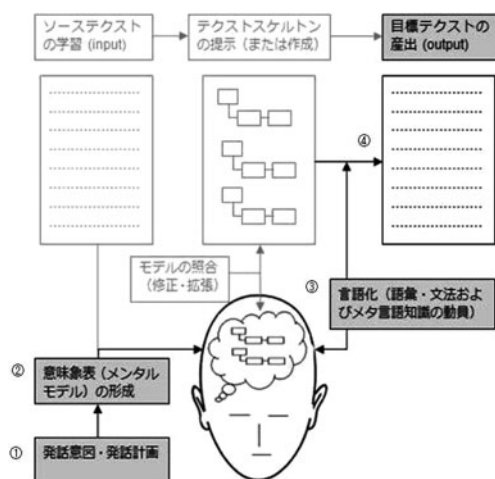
ソーステクストの学習 (input)

テクストスケルトンの提示（または作成）

目標テクストの産出 (output)

④

モデルの照合（修正・拡張）

③

言語化（語彙・文法およびメタ言語知識の動員）

②

意味象表（メンタルモデル）の形成

①

発話意図・発話計画